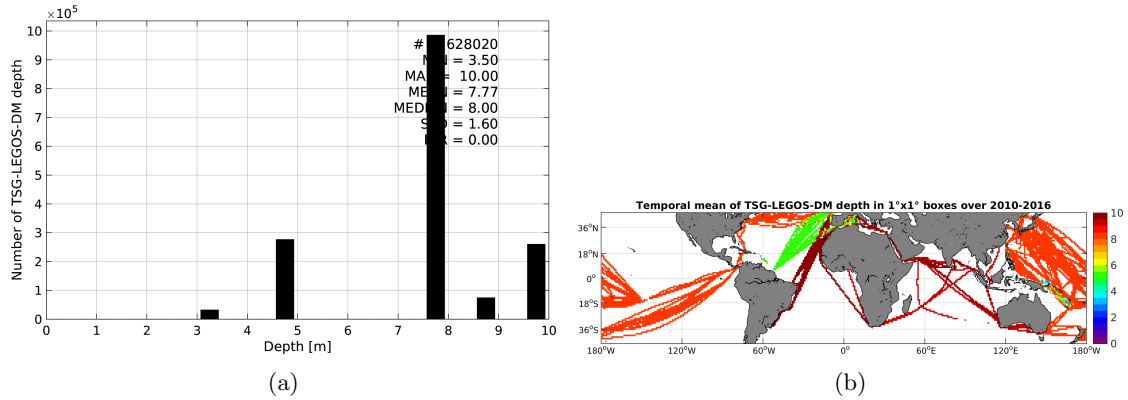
$\times10^5$

10 9 8 7 6 5 4 3 2 1 0

Number of TSG-LEGOS-DM depth

# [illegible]628020
M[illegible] = 3.50
MA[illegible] = 10.00
ME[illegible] = 7.77
MED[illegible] = 8.00
S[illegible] = 1.60
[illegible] = 0.00

0 1 2 3 4 5 6 7 8 9 10

Depth [m]

(a)

Temporal mean of TSG-LEGOS-DM depth in 1°x1° boxes over 2010-2016

36°N
18°N
0°
18°S
36°S

180°W 120°W 60°W 0° 60°E 120°E 180°W

10 8 6 4 2 0

(b)